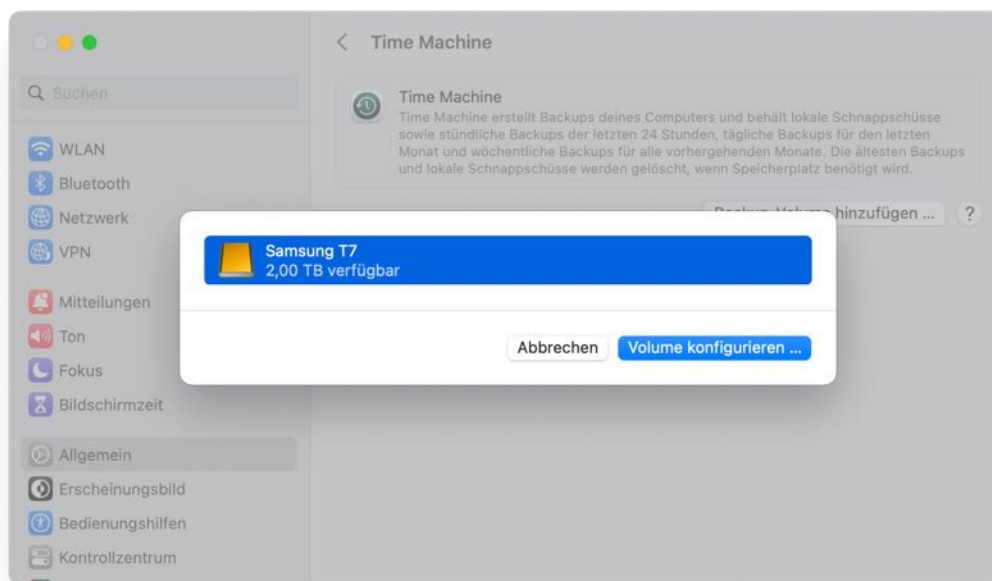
Suchen

WLAN
Bluetooth
Netzwerk
VPN

Mitteilungen
Ton
Fokus
Bildschirmzeit

Allgemein
Erscheinungsbild
Bedienungshilfen
Kontrollzentrum

< Time Machine

Time Machine
Time Machine erstellt Backups deines Computers und behält lokale Schnappschüsse sowie stündliche Backups der letzten 24 Stunden, tägliche Backups für den letzten Monat und wöchentliche Backups für alle vorhergehenden Monate. Die ältesten Backups und lokale Schnappschüsse werden gelöscht, wenn Speicherplatz benötigt wird.

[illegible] hinzufügen ... ?

Samsung T7
2,00 TB verfügbar

Abbrechen Volume konfigurieren ...